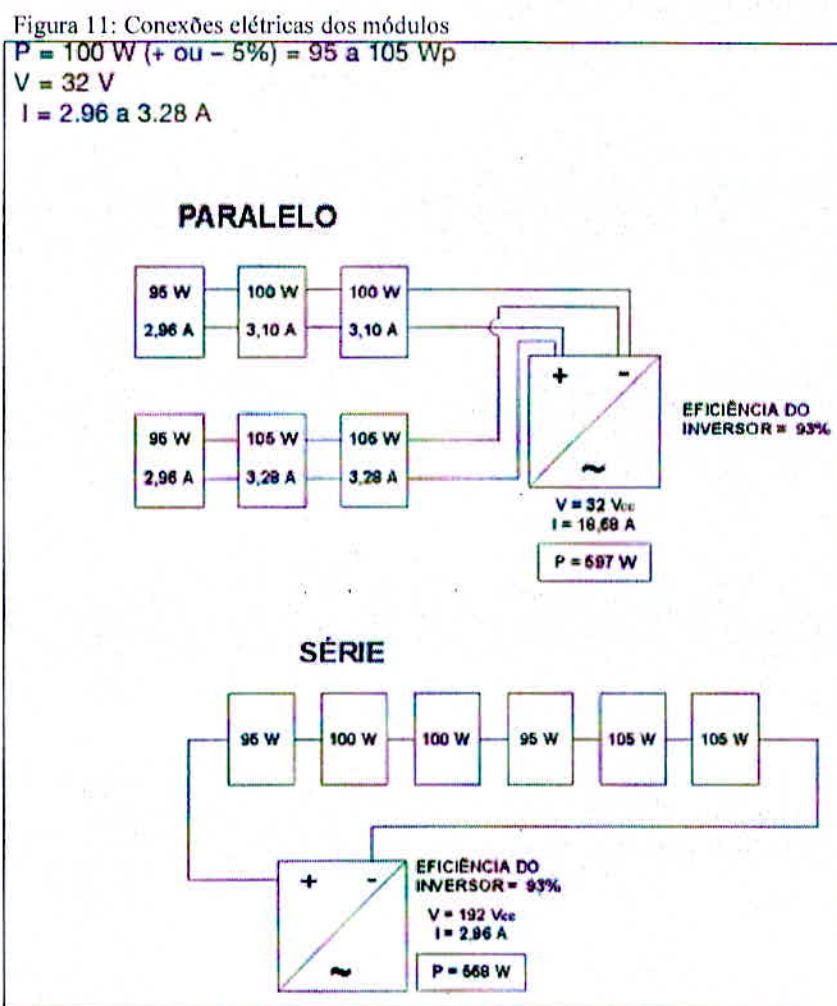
Figura 11: Conexões elétricas dos módulos

P = 100 W (+ ou − 5%) = 95 a 105 Wp
V = 32 V
I = 2.96 a 3.28 A

PARALELO

95 W
2,96 A
100 W
3,10 A
100 W
3,10 A

95 W
2,96 A
105 W
3,28 A
105 W
3,28 A

+
-
~

EFICIÊNCIA DO INVERSOR = 93%

V = 32 Vcc
I = 18,68 A

P = 597 W

SÉRIE

95 W
100 W
100 W
95 W
105 W
105 W

+
-
~

EFICIÊNCIA DO INVERSOR = 93%

V = 192 Vcc
I = 2,96 A

P = 568 W